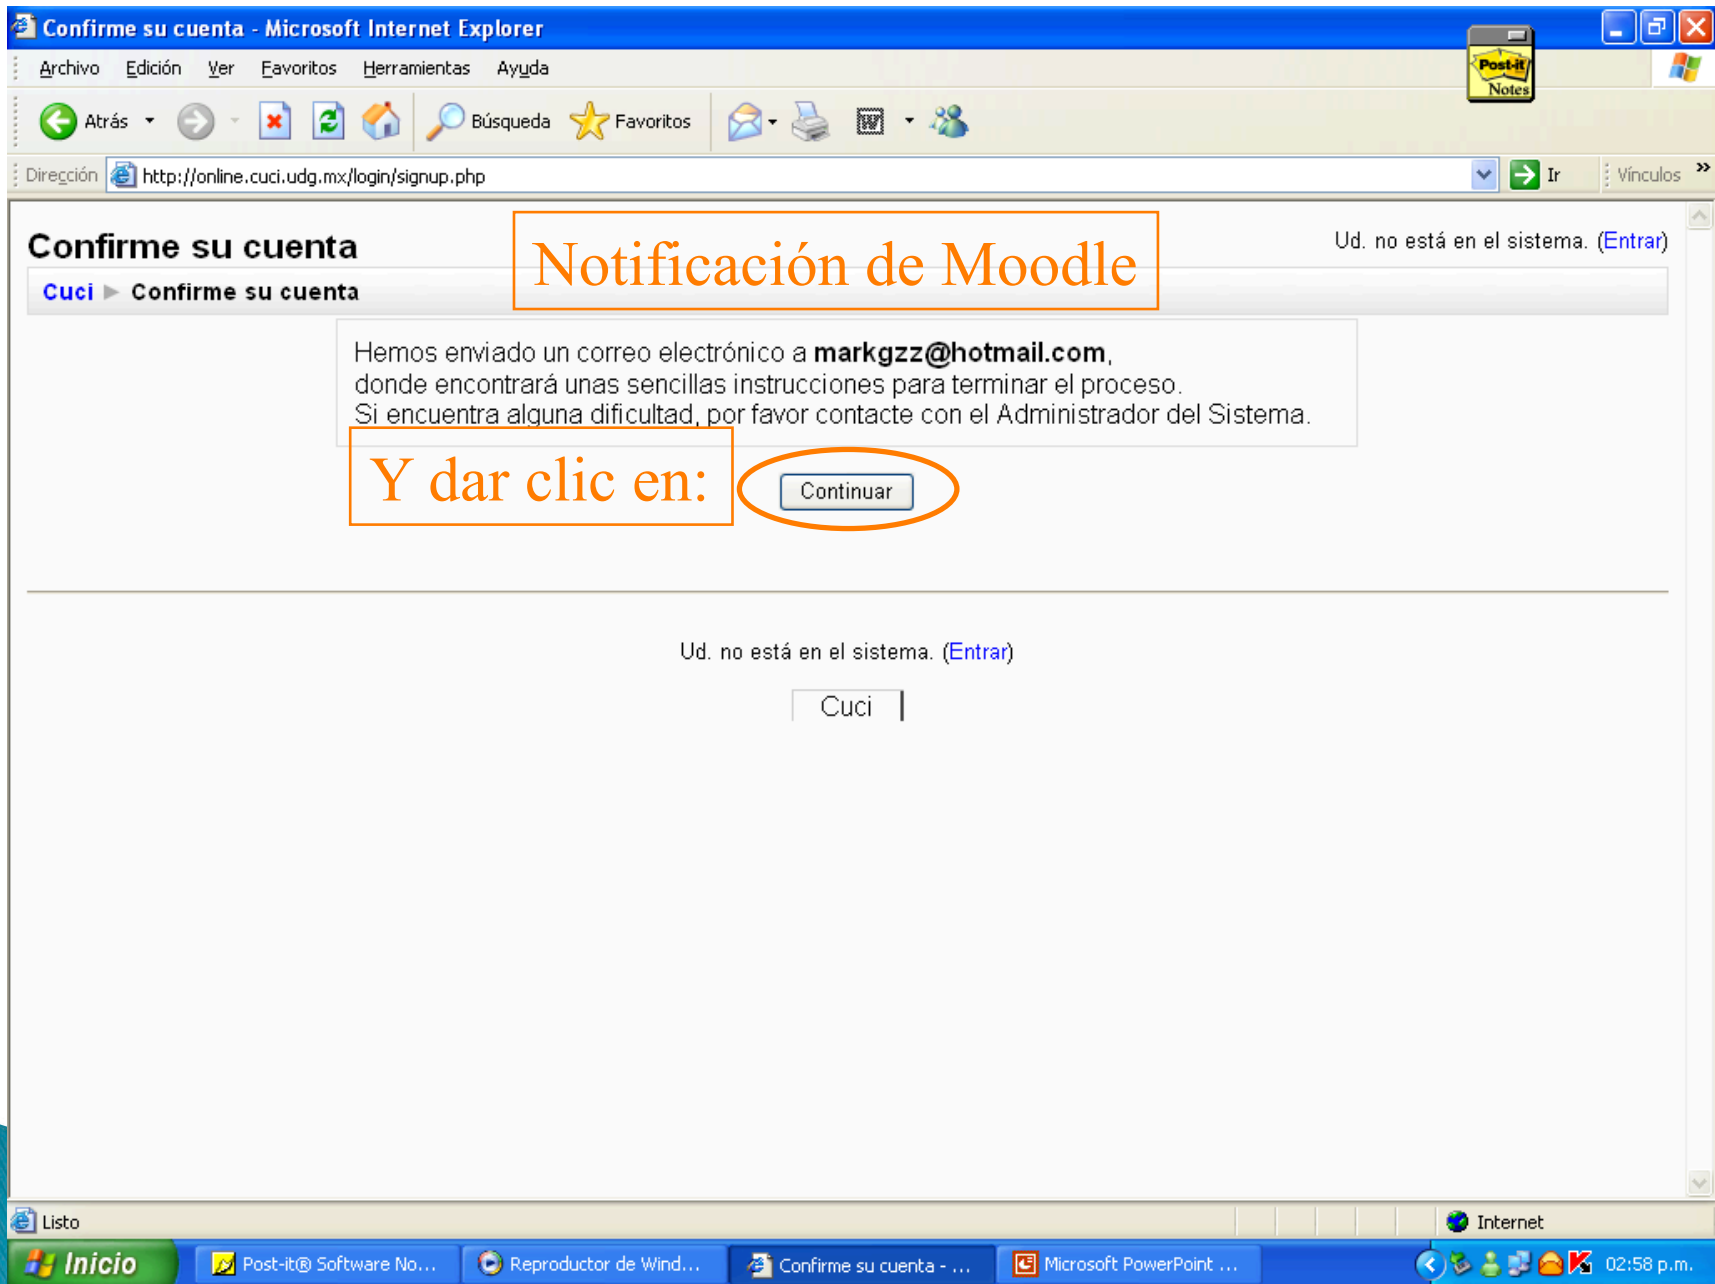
Confirme su cuenta - Microsoft Internet Explorer

Archivo Edición Ver Favoritos Herramientas Ayuda

Post-it Notes

Atrás Búsqueda Favoritos

Dirección http://online.cuci.udg.mx/login/signup.php Ir Vínculos »

Confirme su cuenta

Notificación de Moodle

Ud. no está en el sistema. (Entrar)

Cuci ▶ Confirme su cuenta

Hemos enviado un correo electrónico a **markgzz@hotmail.com**, donde encontrará unas sencillas instrucciones para terminar el proceso.
Si encuentra alguna dificultad, por favor contacte con el Administrador del Sistema.

Y dar clic en:

Continuar

Ud. no está en el sistema. (Entrar)

Cuci

Listo

Internet

Inicio Post-it® Software No... Reproductor de Wind... Confirme su cuenta - ... Microsoft PowerPoint ... 02:58 p.m.